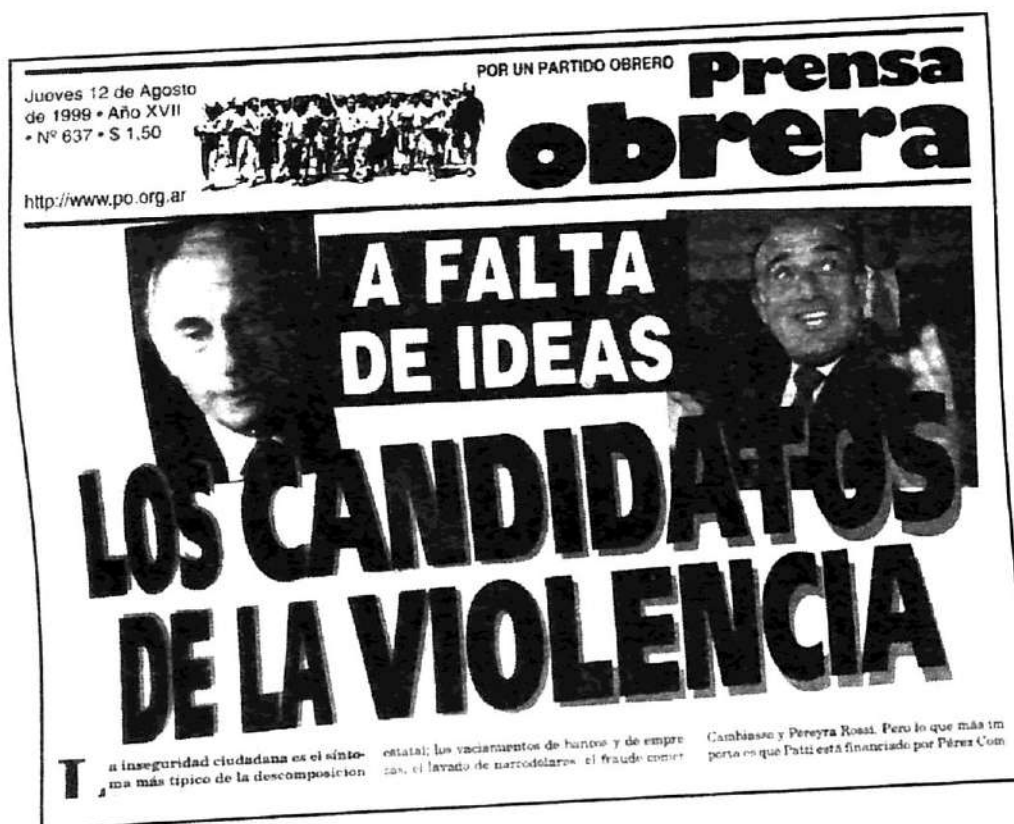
Jueves 12 de Agosto de 1999 • Año XVII • Nº 637 • $ 1,50

POR UN PARTIDO OBRERO

Prensa obrera

http://www.po.org.ar

A FALTA DE IDEAS

LOS CANDIDATOS DE LA VIOLENCIA

La inseguridad ciudadana es el síntoma más típico de la descomposición

estatal; los vaciamientos de bancos y de empresas, el lavado de narcodólares, el fraude comer

Cambiasso y Pereyra Rossi. Pero lo que más importa es que Patti está financiado por Pérez Com